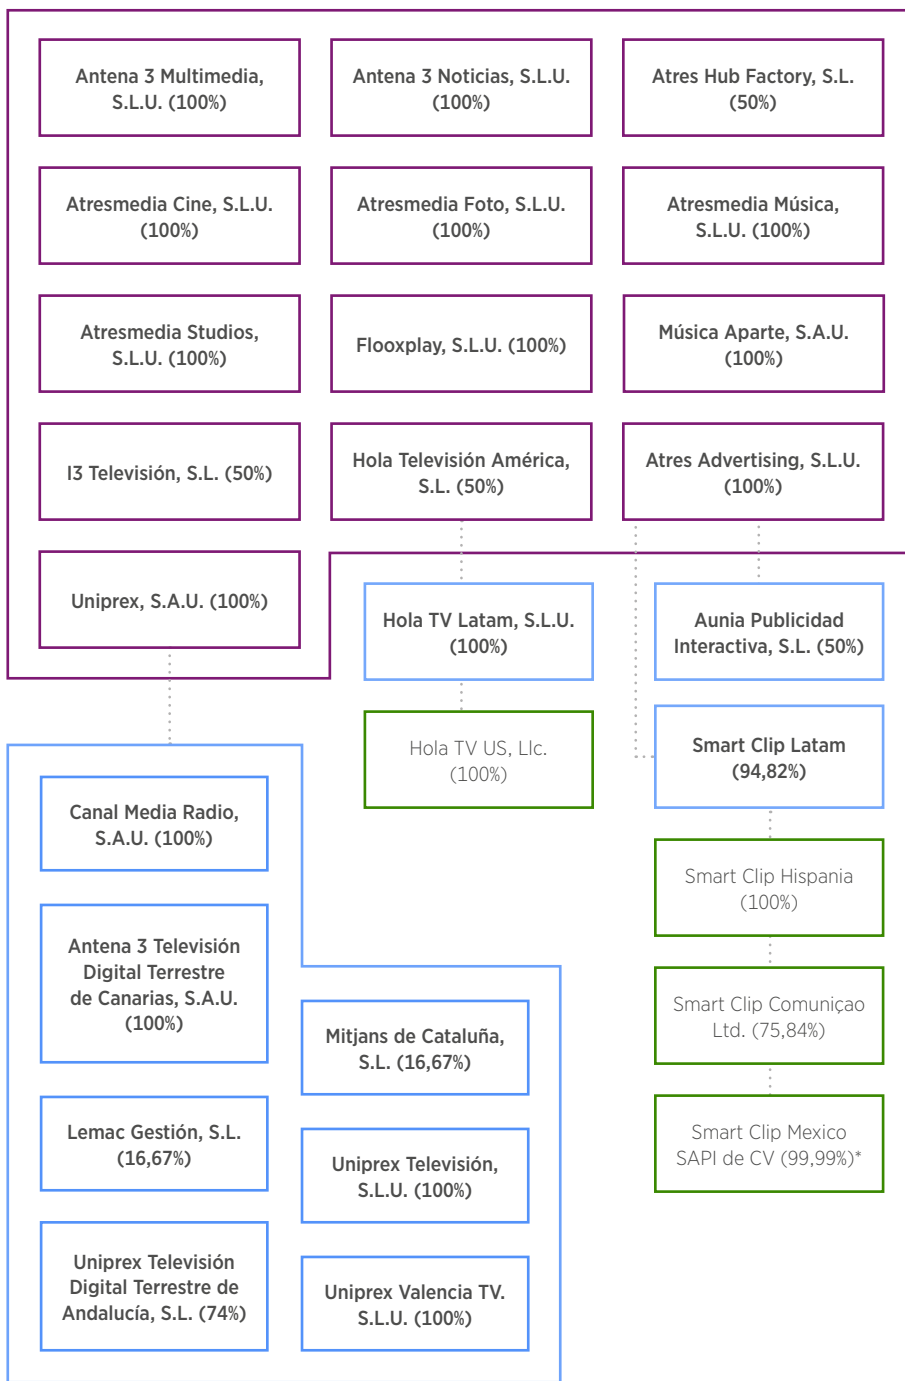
Antena 3 Multimedia, S.L.U. (100%)

Antena 3 Noticias, S.L.U. (100%)

Atres Hub Factory, S.L. (50%)

Atresmedia Cine, S.L.U. (100%)

Atresmedia Foto, S.L.U. (100%)

Atresmedia Música, S.L.U. (100%)

Atresmedia Studios, S.L.U. (100%)

Flooxplay, S.L.U. (100%)

Música Aparte, S.A.U. (100%)

I3 Televisión, S.L. (50%)

Hola Televisión América, S.L. (50%)

Atres Advertising, S.L.U. (100%)

Uniprex, S.A.U. (100%)

Hola TV Latam, S.L.U. (100%)

Aunia Publicidad Interactiva, S.L. (50%)

Hola TV US, Llc. (100%)

Smart Clip Latam (94,82%)

Smart Clip Hispania (100%)

Smart Clip Comuniçao Ltd. (75,84%)

Smart Clip Mexico SAPI de CV (99,99%)*

Canal Media Radio, S.A.U. (100%)

Antena 3 Televisión Digital Terrestre de Canarias, S.A.U. (100%)

Mitjans de Cataluña, S.L. (16,67%)

Lemac Gestión, S.L. (16,67%)

Uniprex Televisión, S.L.U. (100%)

Uniprex Televisión Digital Terrestre de Andalucía, S.L. (74%)

Uniprex Valencia TV. S.L.U. (100%)